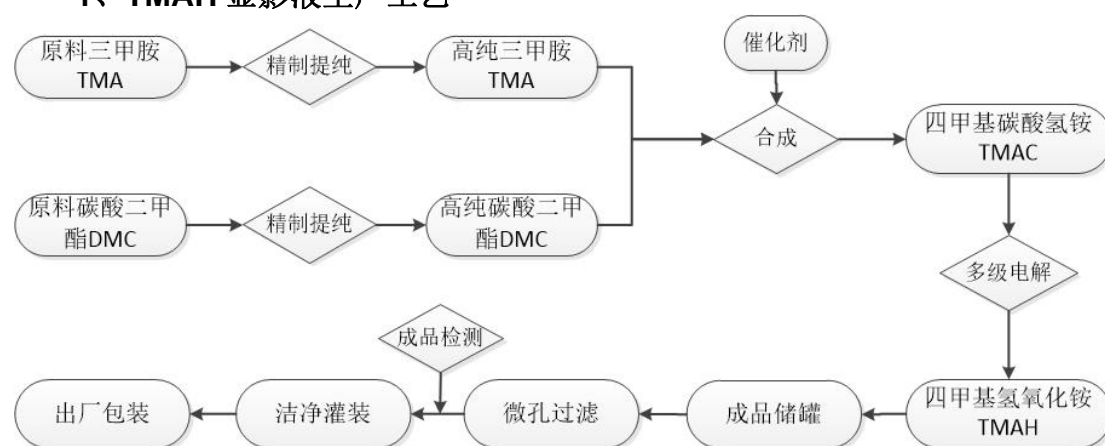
1、TMAH 显影液生产工艺

原料三甲胺 TMA

精制提纯

高纯三甲胺 TMA

催化剂

合成

四甲基碳酸氢铵 TMAC

原料碳酸二甲酯DMC

精制提纯

高纯碳酸二甲酯DMC

多级电解

四甲基氢氧化铵 TMAH

成品储罐

微孔过滤

成品检测

洁净灌装

出厂包装